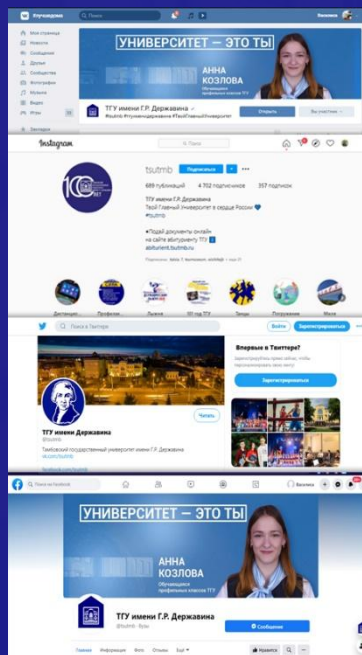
ВКонтакте
Поиск
Вконтакте
Моя страница
Новости
Сообщения
Друзья
Сообщества
Фотографии
Музыка
Видео
Игры
Закладки

УНИВЕРСИТЕТ — ЭТО ТЫ
АННА КОЗЛОВА
Обучающаяся профильных классов ТГУ

ТГУ имени Г.Р. Державина
Открыть
Вы участник

Instagram
Поиск
tsutmb
Подписаться
689 публикаций 4 702 подписчиков 357 подписок
ТГУ имени Г.Р. Державина
Твой Главный Университет в сердце России
#tsutmb
«Подай документы онлайн»
на сайте абитуриенту ТГУ
abiturient.tsutmb.ru
Дистанция Профком Льготы 100 лет ТГУ Танцы Поступление Меню

Поиск в Твиттере
Войти
Зарегистрироваться
Впервые в Твиттере?
Зарегистрироваться
ТГУ имени Державина
@tsutmb
Читать
Тамбовский государственный университет имени Г.Р. Державина

Поиск на Facebook
Василиса
УНИВЕРСИТЕТ — ЭТО ТЫ
АННА КОЗЛОВА
Обучающаяся профильных классов ТГУ
ТГУ имени Г.Р. Державина
@tsutmb · Вуз
Сообщение
Главная Информация Фото Отзывы Ещё
Нравится